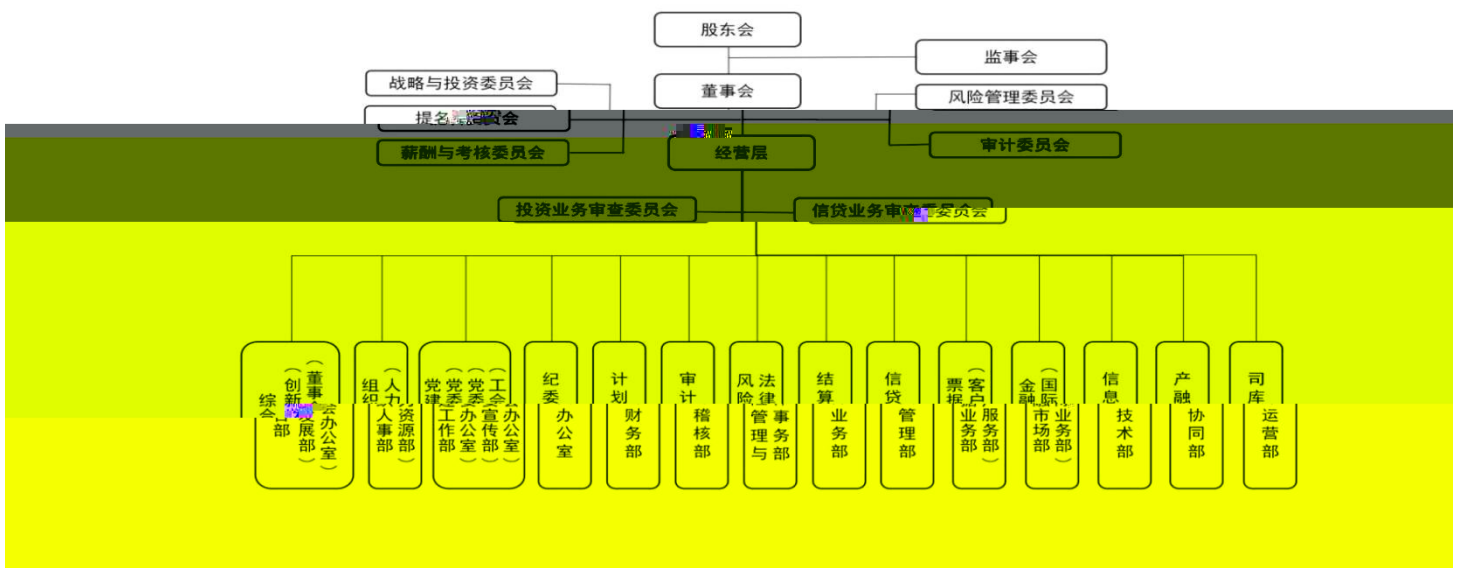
股东会

监事会

战略与投资委员会

董事会

风险管理委员会

提名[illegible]委员会

薪酬与考核委员会

经营层

审计委员会

投资业务审查委员会

信贷业务审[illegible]委员会

综合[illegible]部（创新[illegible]展部）（董事会办公室）

组织人事部（人力资源部）

党建工作部（党委办公室）（党委宣传部）（工会办公室）

纪委办公室

计划财务部

审计稽核部

风险管理与法律事务部

结算业务部

信贷管理部

票据业务部（客户服务部）

金融市场部（国际业务部）

信息技术部

产融协同部

司库运营部